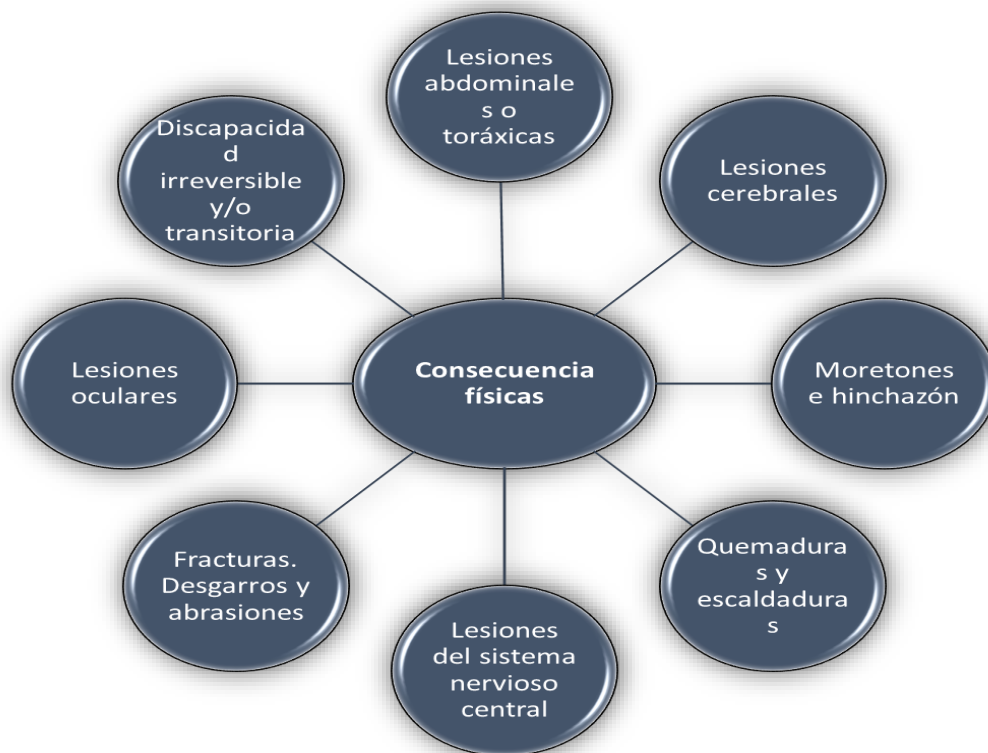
Consecuencia físicas

Lesiones abdominales o toráxicas

Lesiones cerebrales

Moretones e hinchazón

Quemaduras y escaldaduras

Lesiones del sistema nervioso central

Fracturas. Desgarros y abrasiones

Lesiones oculares

Discapacidad irreversible y/o transitoria